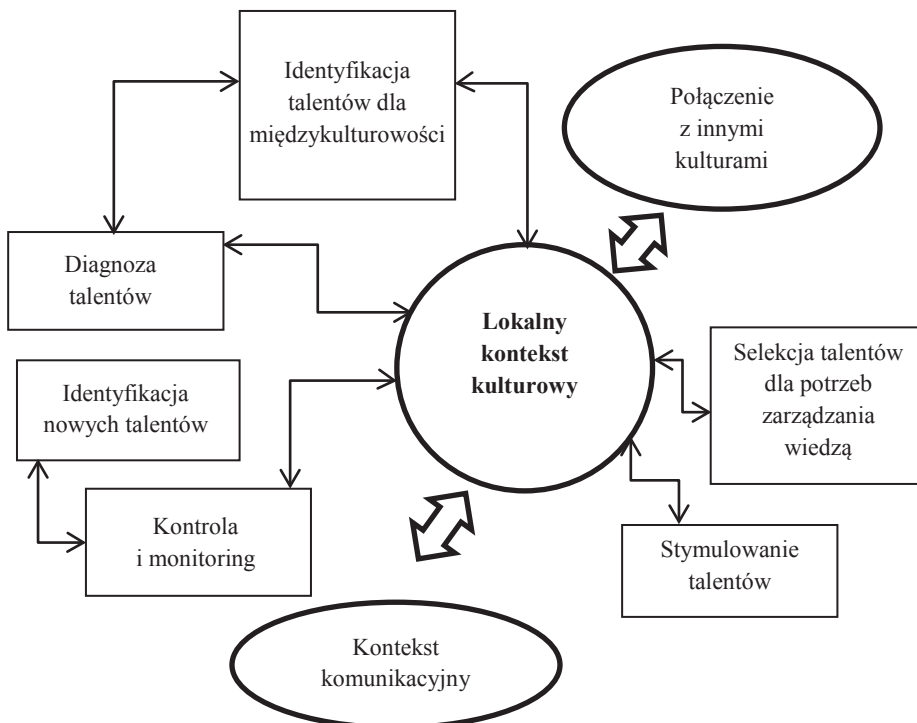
Identyfikacja talentów dla międzykulturowości

Połączenie z innymi kulturami

Diagnoza talentów

Lokalny kontekst kulturowy

Selekcja talentów dla potrzeb zarządzania wiedzą

Identyfikacja nowych talentów

Kontrola i monitoring

Stymulowanie talentów

Kontekst komunikacyjny